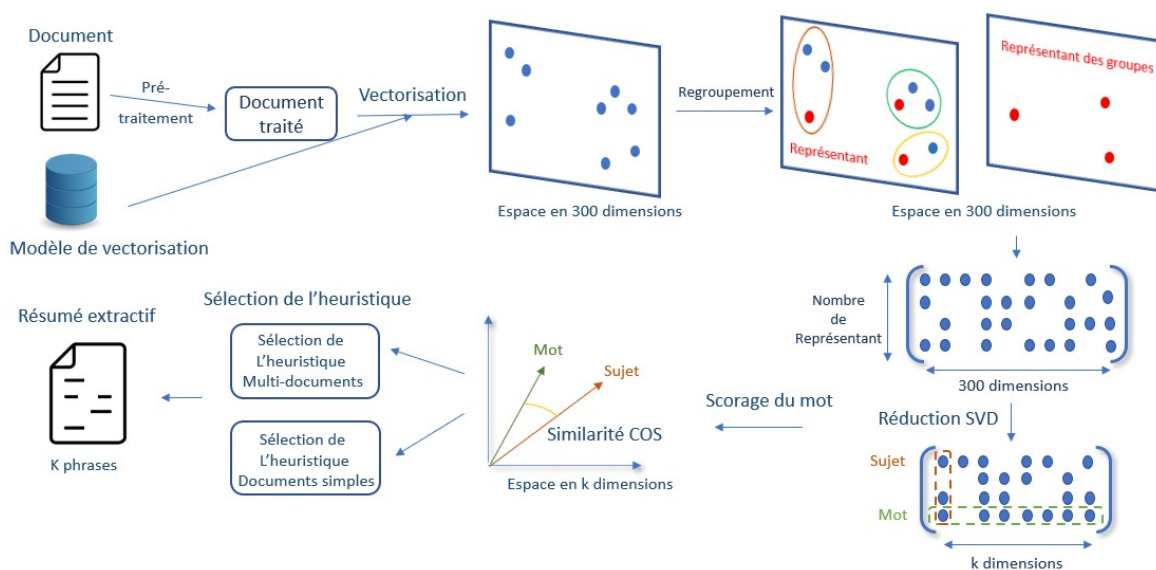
Document

Pré-traitement

Document traité

Vectorisation

Modèle de vectorisation

Espace en 300 dimensions

Regroupement

Représentant

Représentant des groupes

Espace en 300 dimensions

Nombre de Représentant

300 dimensions

Réduction SVD

Sujet

Mot

k dimensions

Scorage du mot

Mot

Sujet

Similarité COS

Espace en k dimensions

Sélection de l'heuristique

Sélection de L'heuristique Multi-documents

Sélection de L'heuristique Documents simples

Résumé extractif

K phrases